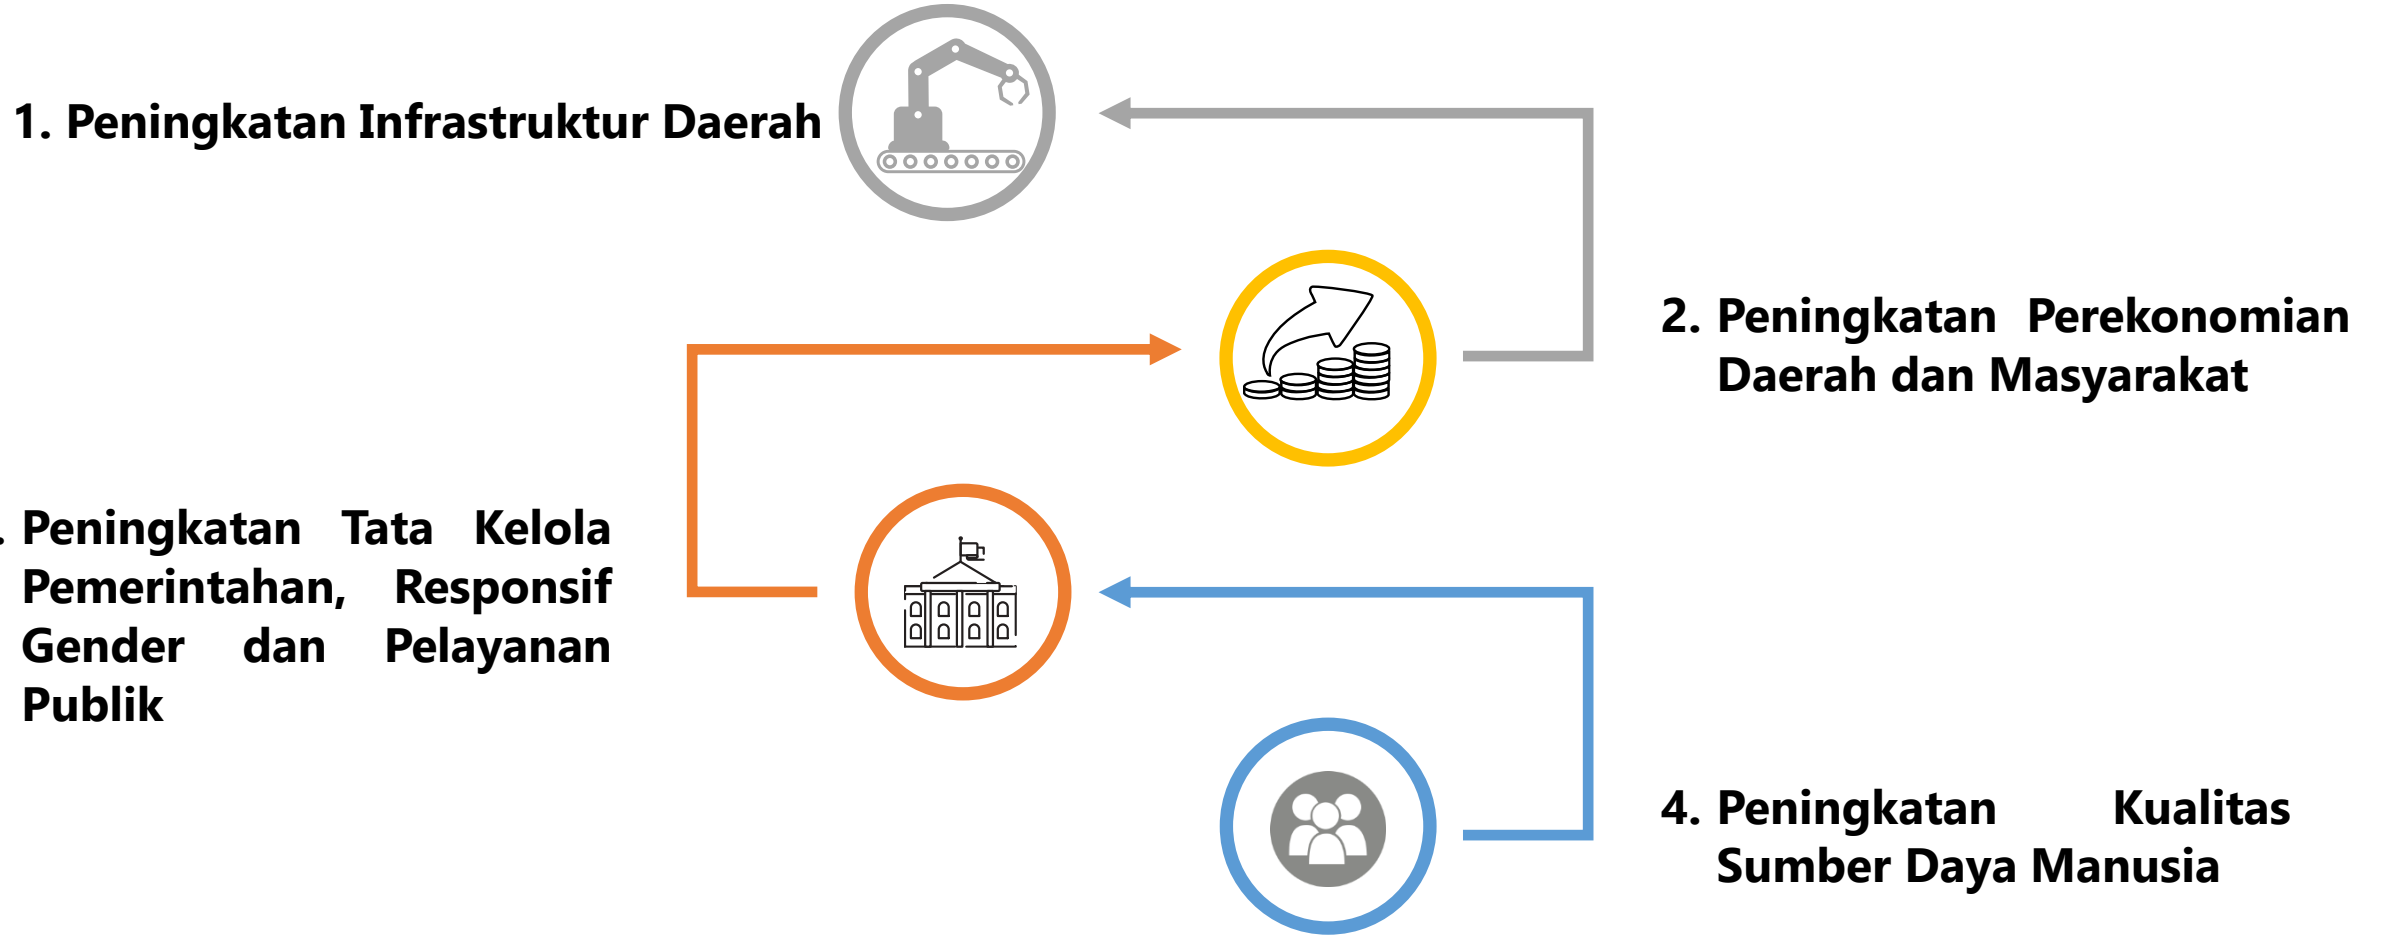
1. Peningkatan Infrastruktur Daerah

2. Peningkatan Perekonomian Daerah dan Masyarakat

. Peningkatan Tata Kelola Pemerintahan, Responsif Gender dan Pelayanan Publik

4. Peningkatan Kualitas Sumber Daya Manusia